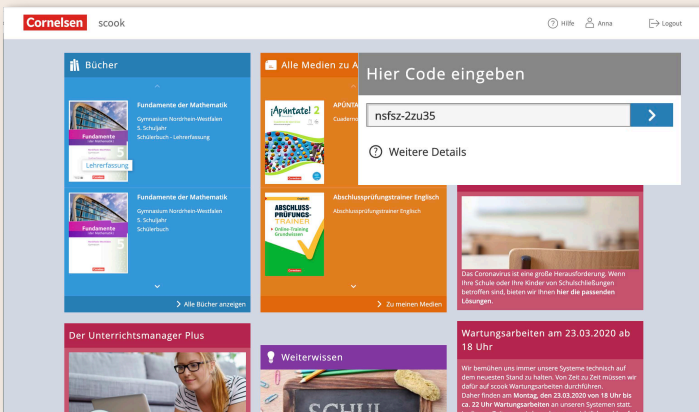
Cornelsen scook

Hilfe Anna Logout

Bücher

Fundamente der Mathematik
Gymnasium Nordrhein-Westfalen
5. Schuljahr
Schülerbuch - Lehrerfassung

Lehrerfassung

Fundamente der Mathematik
Gymnasium Nordrhein-Westfalen
5. Schuljahr
Schülerbuch

Alle Bücher anzeigen

Alle Medien zu A

¡Apúntate! 2

APÚNTATE
Cuadernos

ABSCHLUSS-PRÜFUNGS-TRAINER
Online-Training Grundwissen

Abschlussprüfungstrainer Englisch
Abschlussprüfungstrainer Englisch

Zu meinen Medien

Hier Code eingeben

nsfsz-2zu35

Weitere Details

Das Coronavirus ist eine große Herausforderung. Wenn Ihre Schule oder Ihre Kinder von Schulschließungen betroffen sind, bieten wir Ihnen hier die passenden Lösungen.

Der Unterrichtsmanager Plus

Weiterwissen

Wartungsarbeiten am 23.03.2020 ab 18 Uhr

Wir bemühen uns immer unsere Systeme technisch auf dem neuesten Stand zu halten. Von Zeit zu Zeit müssen wir dafür auf scook Wartungsarbeiten durchführen.
Daher finden am Montag, den 23.03.2020 von 18 Uhr bis ca. 22 Uhr Wartungsarbeiten an unseren Systemen statt.

SCHUL